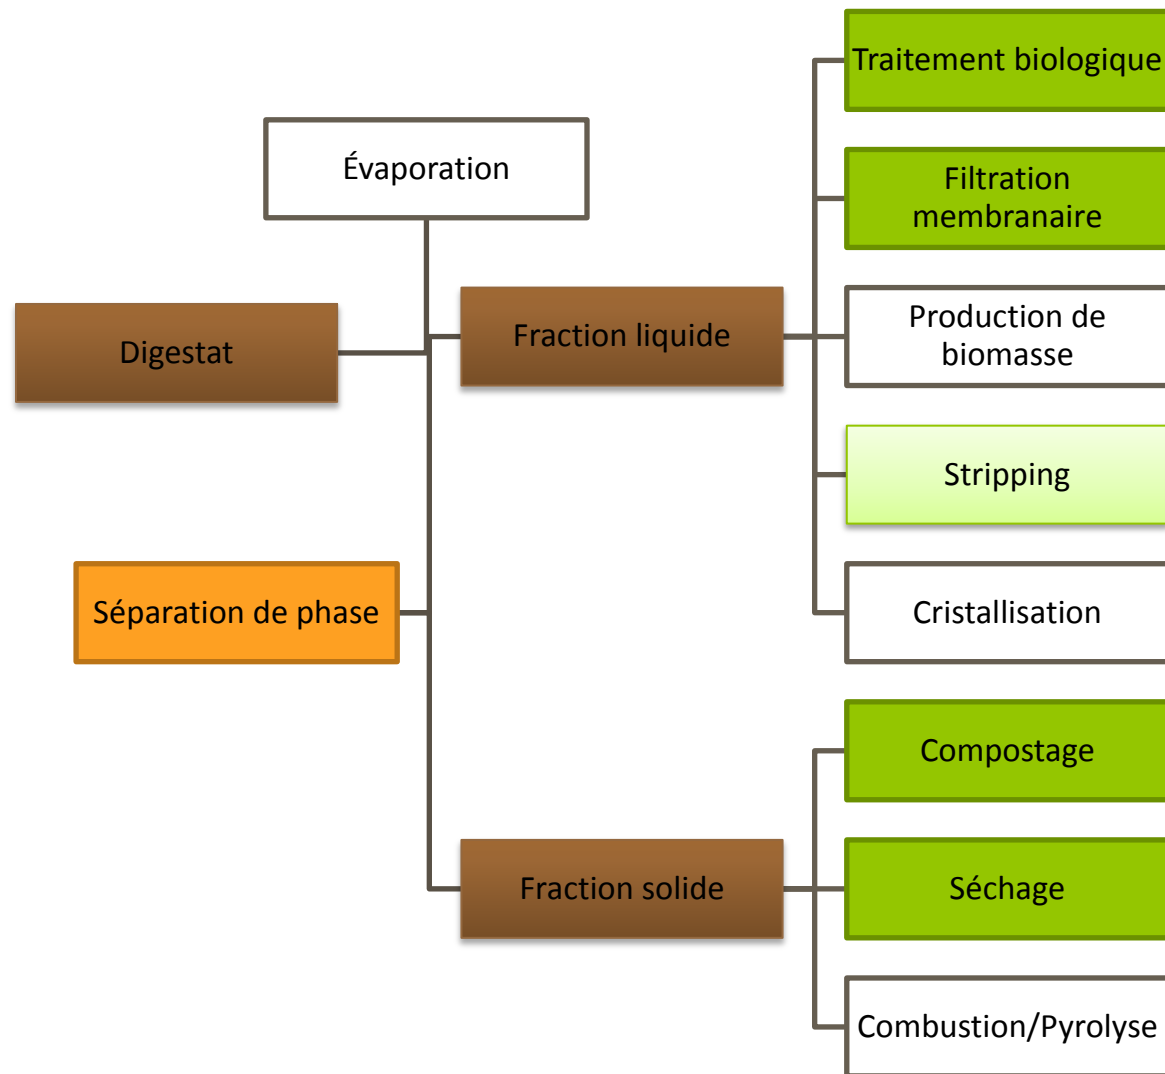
Évaporation

Digestat

Fraction liquide

Séparation de phase

Fraction solide

Traitement biologique

Filtration membranaire

Production de biomasse

Stripping

Cristallisation

Compostage

Séchage

Combustion/Pyrolyse